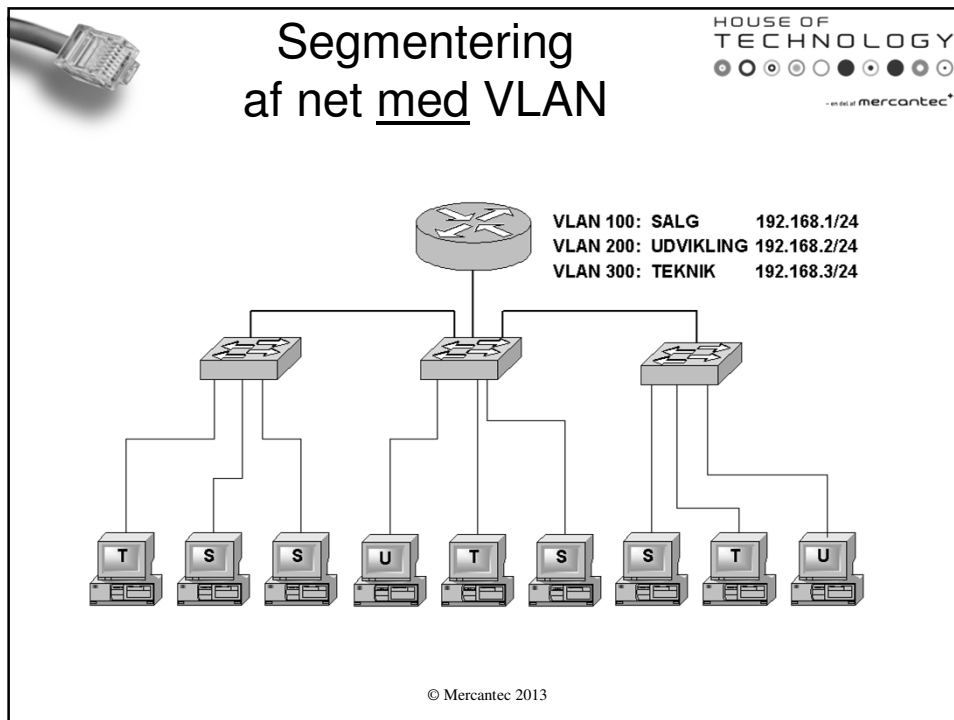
Segmentering af net med VLAN

HOUSE OF TECHNOLOGY

- en del af mercantec⁺

| | | |
|---|---|---|
| VLAN 100: | SALG | 192.168.1/24 |
| VLAN 200: | UDVIKLING | 192.168.2/24 |
| VLAN 300: | TEKNIK | 192.168.3/24 |

T S S U T S S T U

© Mercantec 2013